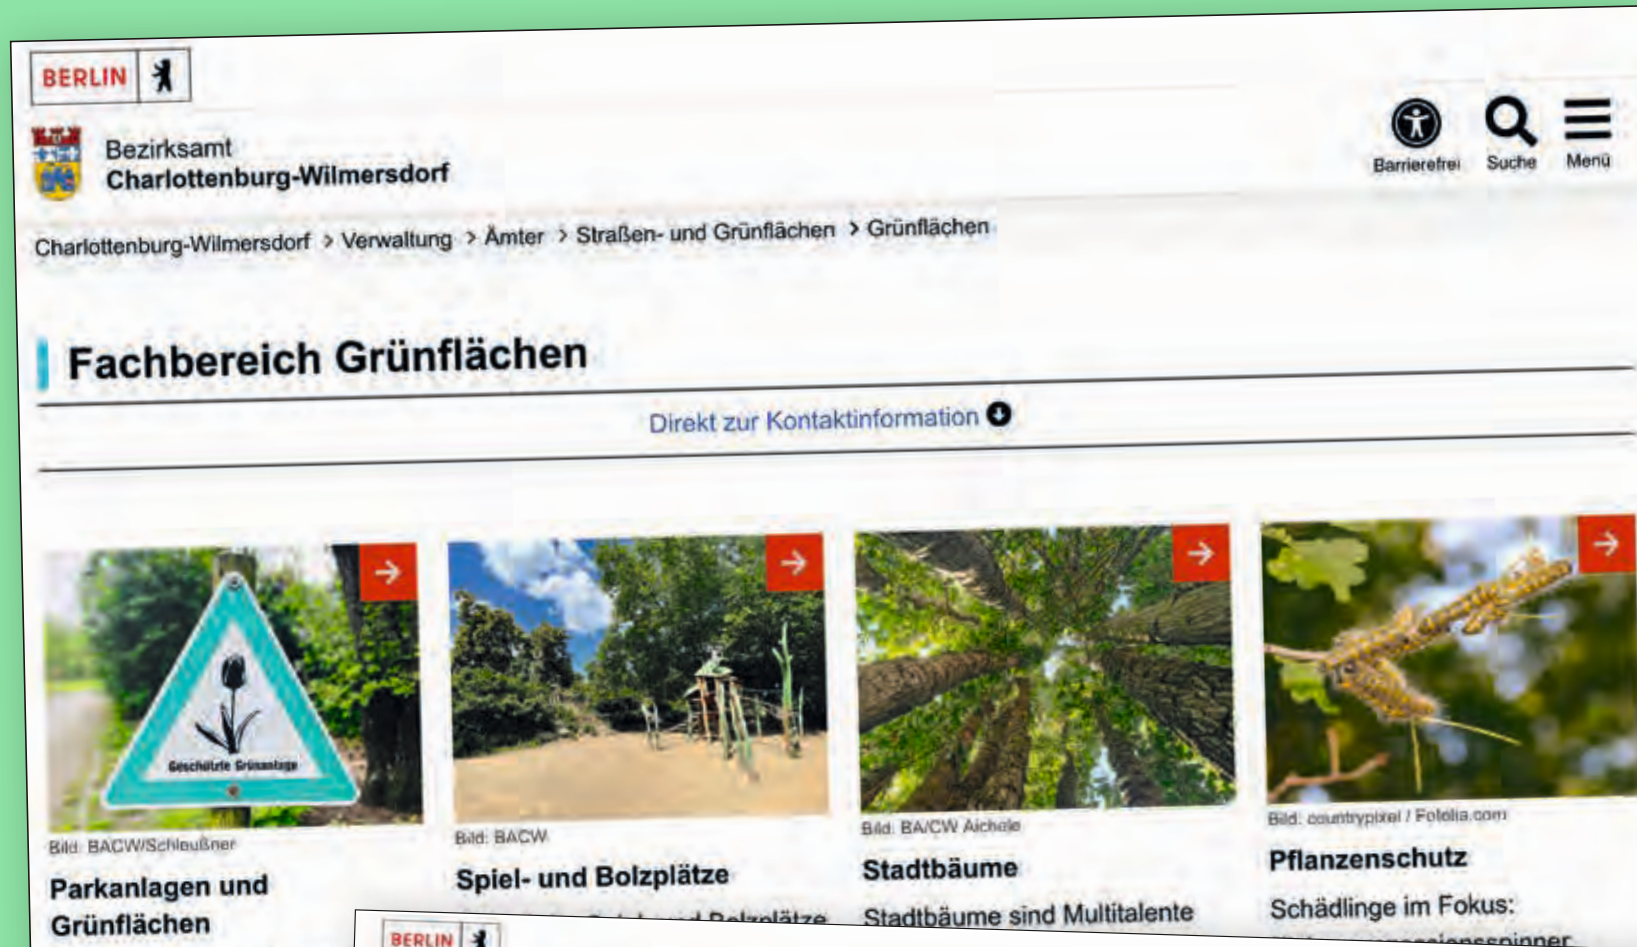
BERLIN

Bezirksamt
Charlottenburg-Wilmersdorf

Barrierefrei Suche Menü

Charlottenburg-Wilmersdorf > Verwaltung > Ämter > Straßen- und Grünflächen > Grünflächen

Fachbereich Grünflächen

Direkt zur Kontaktinformation

Geschützte Grünanlage

Bild: BACW/Schleußner

Parkanlagen und Grünflächen

Bild: BACW

Spiel- und Bolzplätze

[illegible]

Bild: BA/CW Aichele

Stadtbäume

Stadtbäume sind Multitalente

Bild: countrypixel / Fotolia.com

Pflanzenschutz

Schädlinge im Fokus:

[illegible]

BERLIN